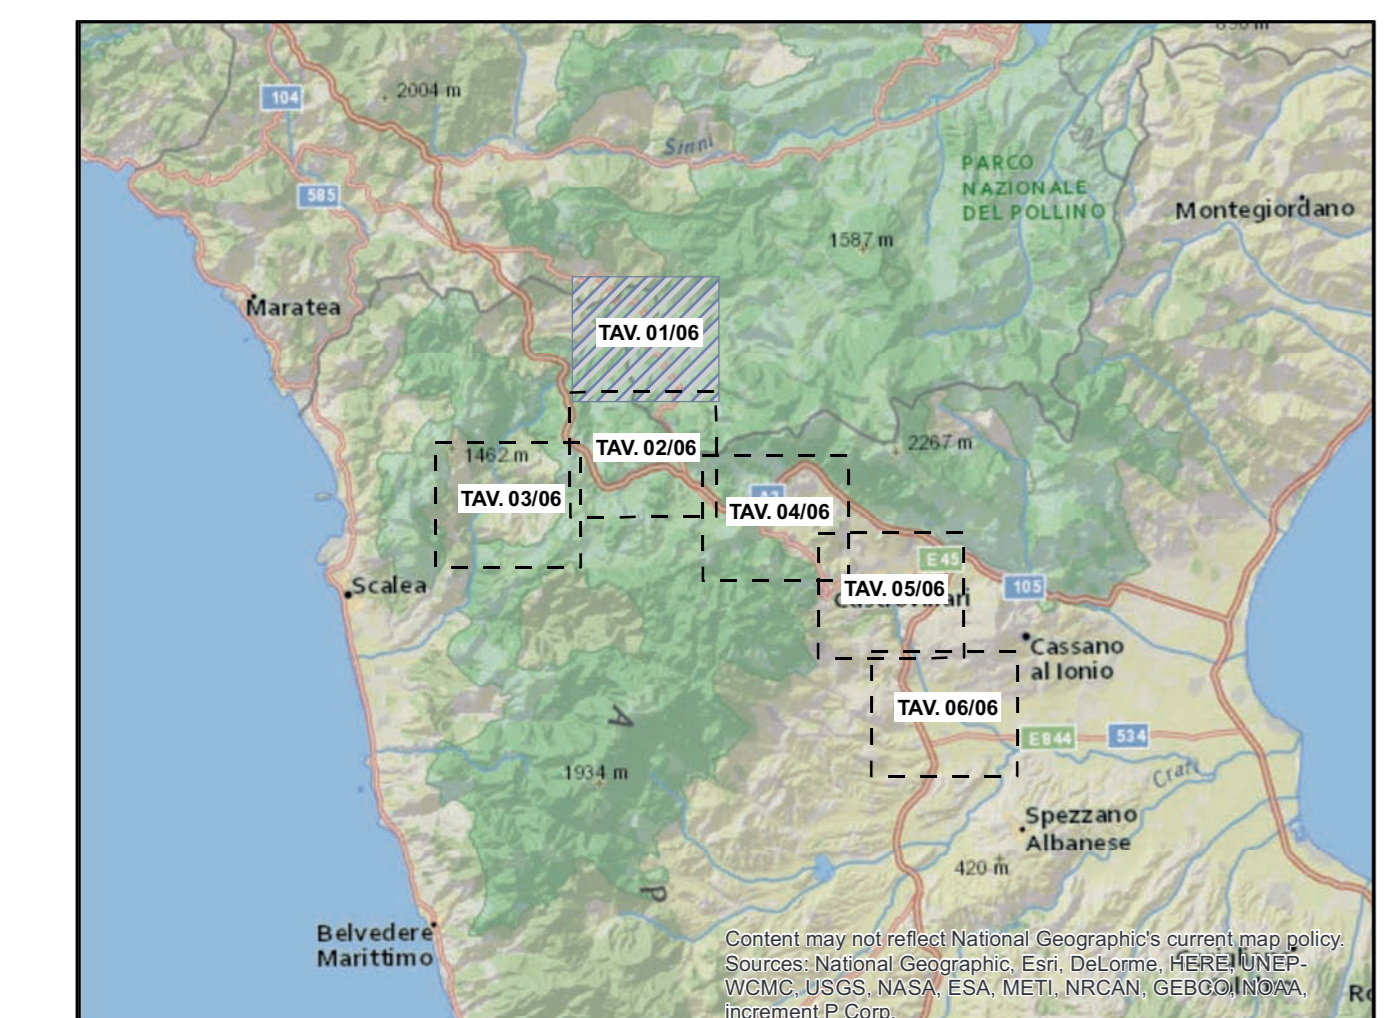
104
2004 m
Sinni
585
PARCO NAZIONALE DEL POLLINO
Montegiordano
1587 m
Maratea
TAV. 01/06
TAV. 02/06
2267 m
1462 m
TAV. 03/06
TAV. 04/06
E 45
TAV. 05/06
105
Scalea
Castrovillari
Cassano al Ionio
TAV. 06/06
E844
534
Crati
1934 m
Spezzano Albanese
420 m
Belvedere Marittimo
Content may not reflect National Geographic's current map policy. Sources: National Geographic, Esri, DeLorme, HERE, UNEP-WCMC, USGS, NASA, ESA, METI, NRCAN, GEBCO, NOAA, increment P Corp.